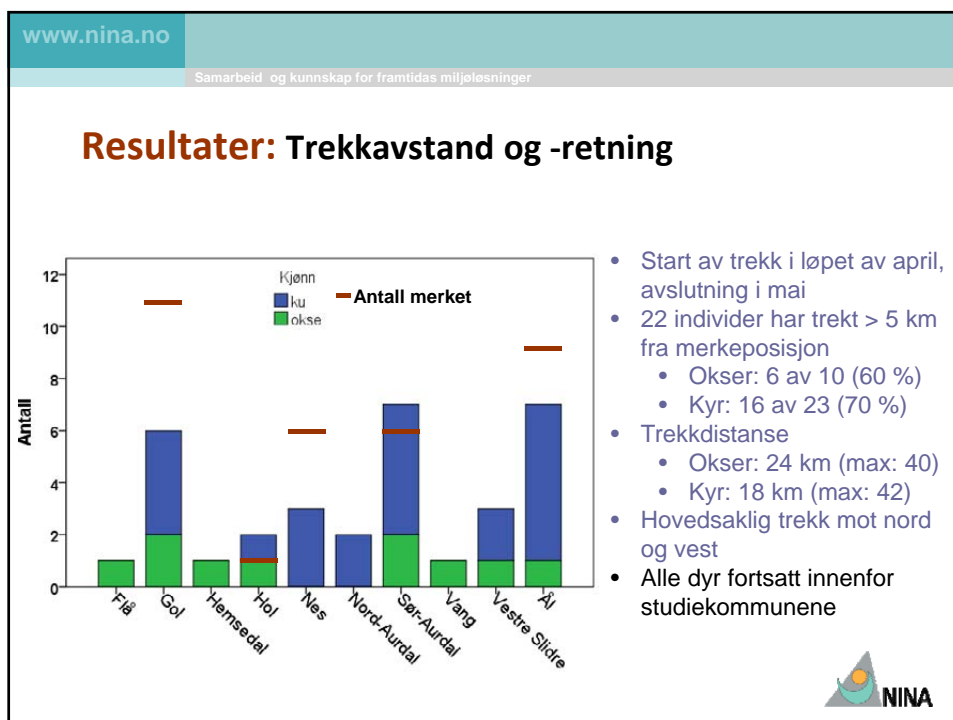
www.nina.no

Samarbeid og kunnskap for framtidas miljøløsninger

Resultater: Trekkavstand og -retning

Kjønn
ku
okse
Antall merket

Antall

12
10
8
6
4
2
0

Flå
Gol
Hemsedal
Hol
Nes
Nord-Aurdal
Sør-Aurdal
Vang
Vestre Slidre
Ål

- Start av trekk i løpet av april, avslutning i mai
- 22 individer har trekt > 5 km fra merkeposisjon
  - Okser: 6 av 10 (60 %)
  - Kyr: 16 av 23 (70 %)
- Trekkdistanse
  - Okser: 24 km (max: 40)
  - Kyr: 18 km (max: 42)
- Hovedsaklig trekk mot nord og vest
- Alle dyr fortsatt innenfor studiekommunene

NINA